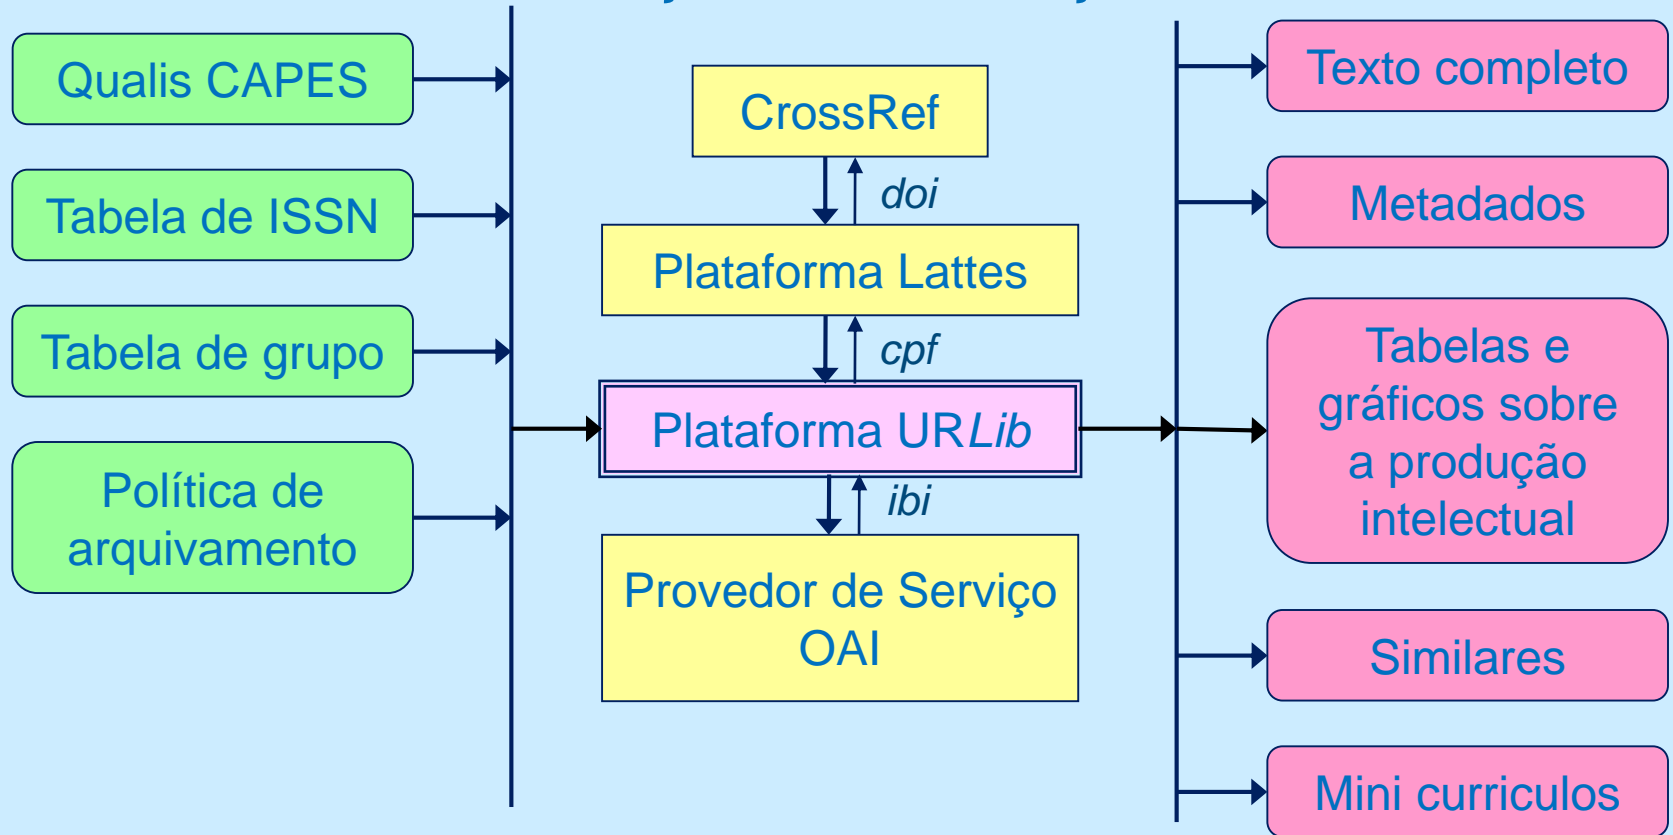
Qualis CAPES

Tabela de ISSN

Tabela de grupo

Política de arquivamento

CrossRef

doi

Plataforma Lattes

cpf

Plataforma URLib

ibi

Provedor de Serviço OAI

Texto completo

Metadados

Tabelas e gráficos sobre a produção intelectual

Similares

Mini curriculos